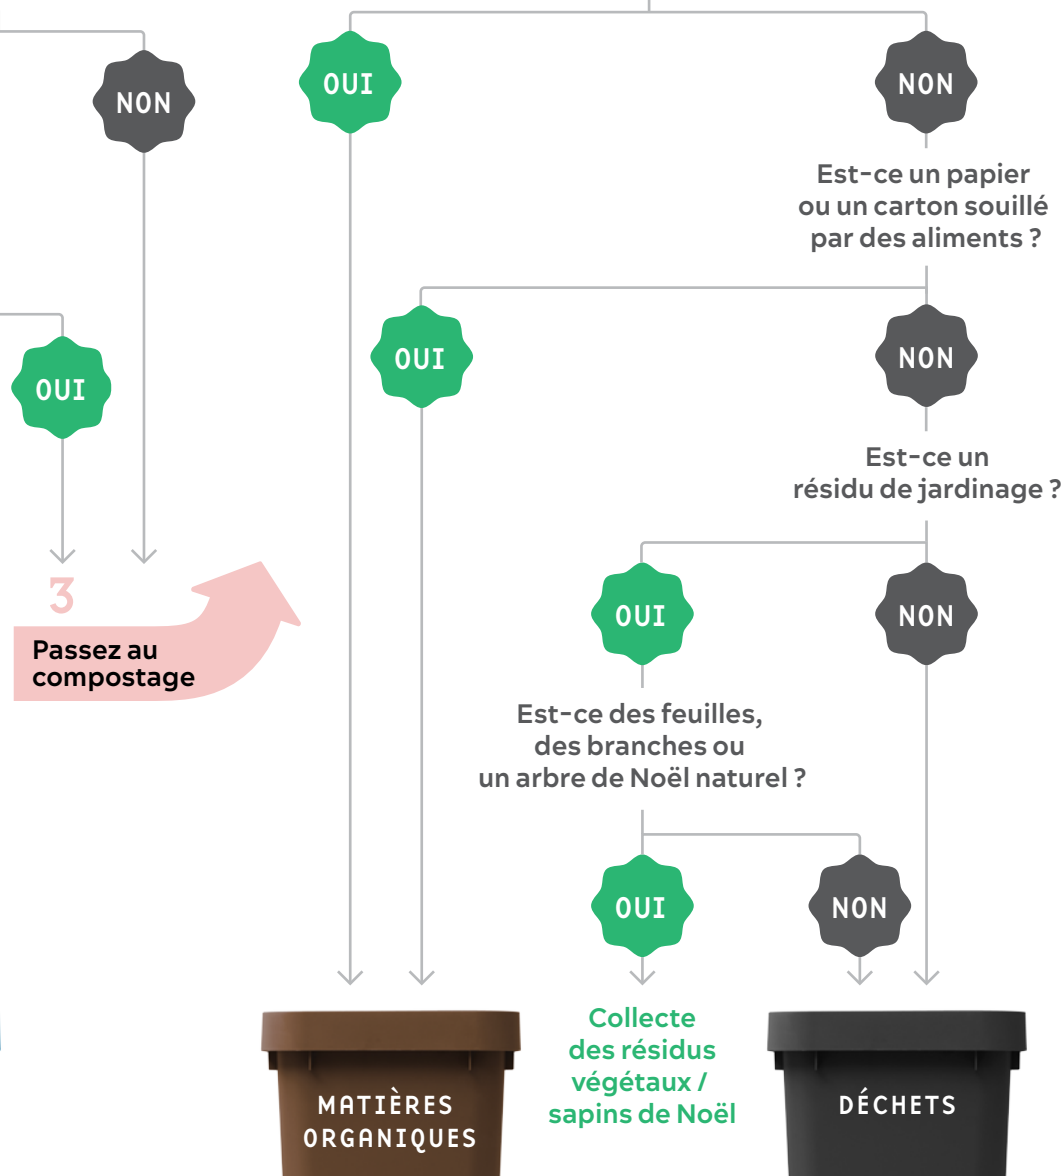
NON

OUI

NON

Est-ce un papier ou un carton souillé par des aliments ?

OUI

OUI

NON

Est-ce un résidu de jardinage ?

3

Passez au compostage

OUI

NON

Est-ce des feuilles, des branches ou un arbre de Noël naturel ?

OUI

NON

MATIÈRES ORGANIQUES

Collecte des résidus végétaux / sapins de Noël

DÉCHETS